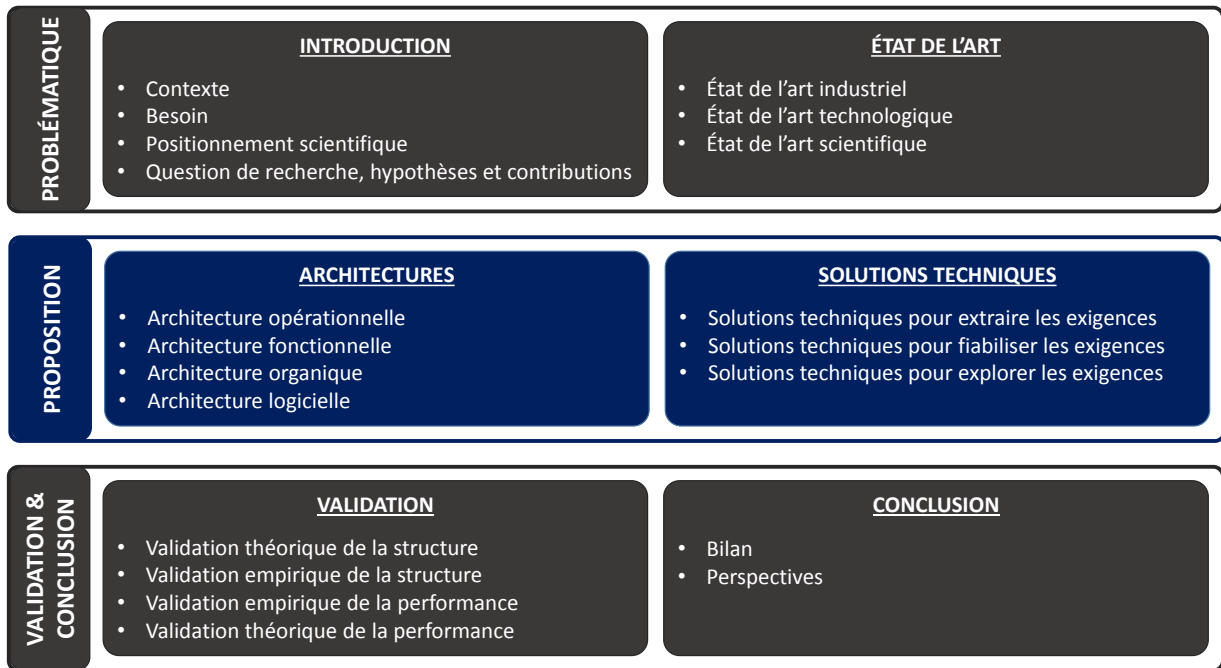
PROBLÉMATIQUE

INTRODUCTION

- Contexte
- Besoin
- Positionnement scientifique
- Question de recherche, hypothèses et contributions

ÉTAT DE L'ART

- État de l'art industriel
- État de l'art technologique
- État de l'art scientifique

PROPOSITION

ARCHITECTURES

- Architecture opérationnelle
- Architecture fonctionnelle
- Architecture organique
- Architecture logicielle

SOLUTIONS TECHNIQUES

- Solutions techniques pour extraire les exigences
- Solutions techniques pour fiabiliser les exigences
- Solutions techniques pour explorer les exigences

VALIDATION & CONCLUSION

VALIDATION

- Validation théorique de la structure
- Validation empirique de la structure
- Validation empirique de la performance
- Validation théorique de la performance

CONCLUSION

- Bilan
- Perspectives